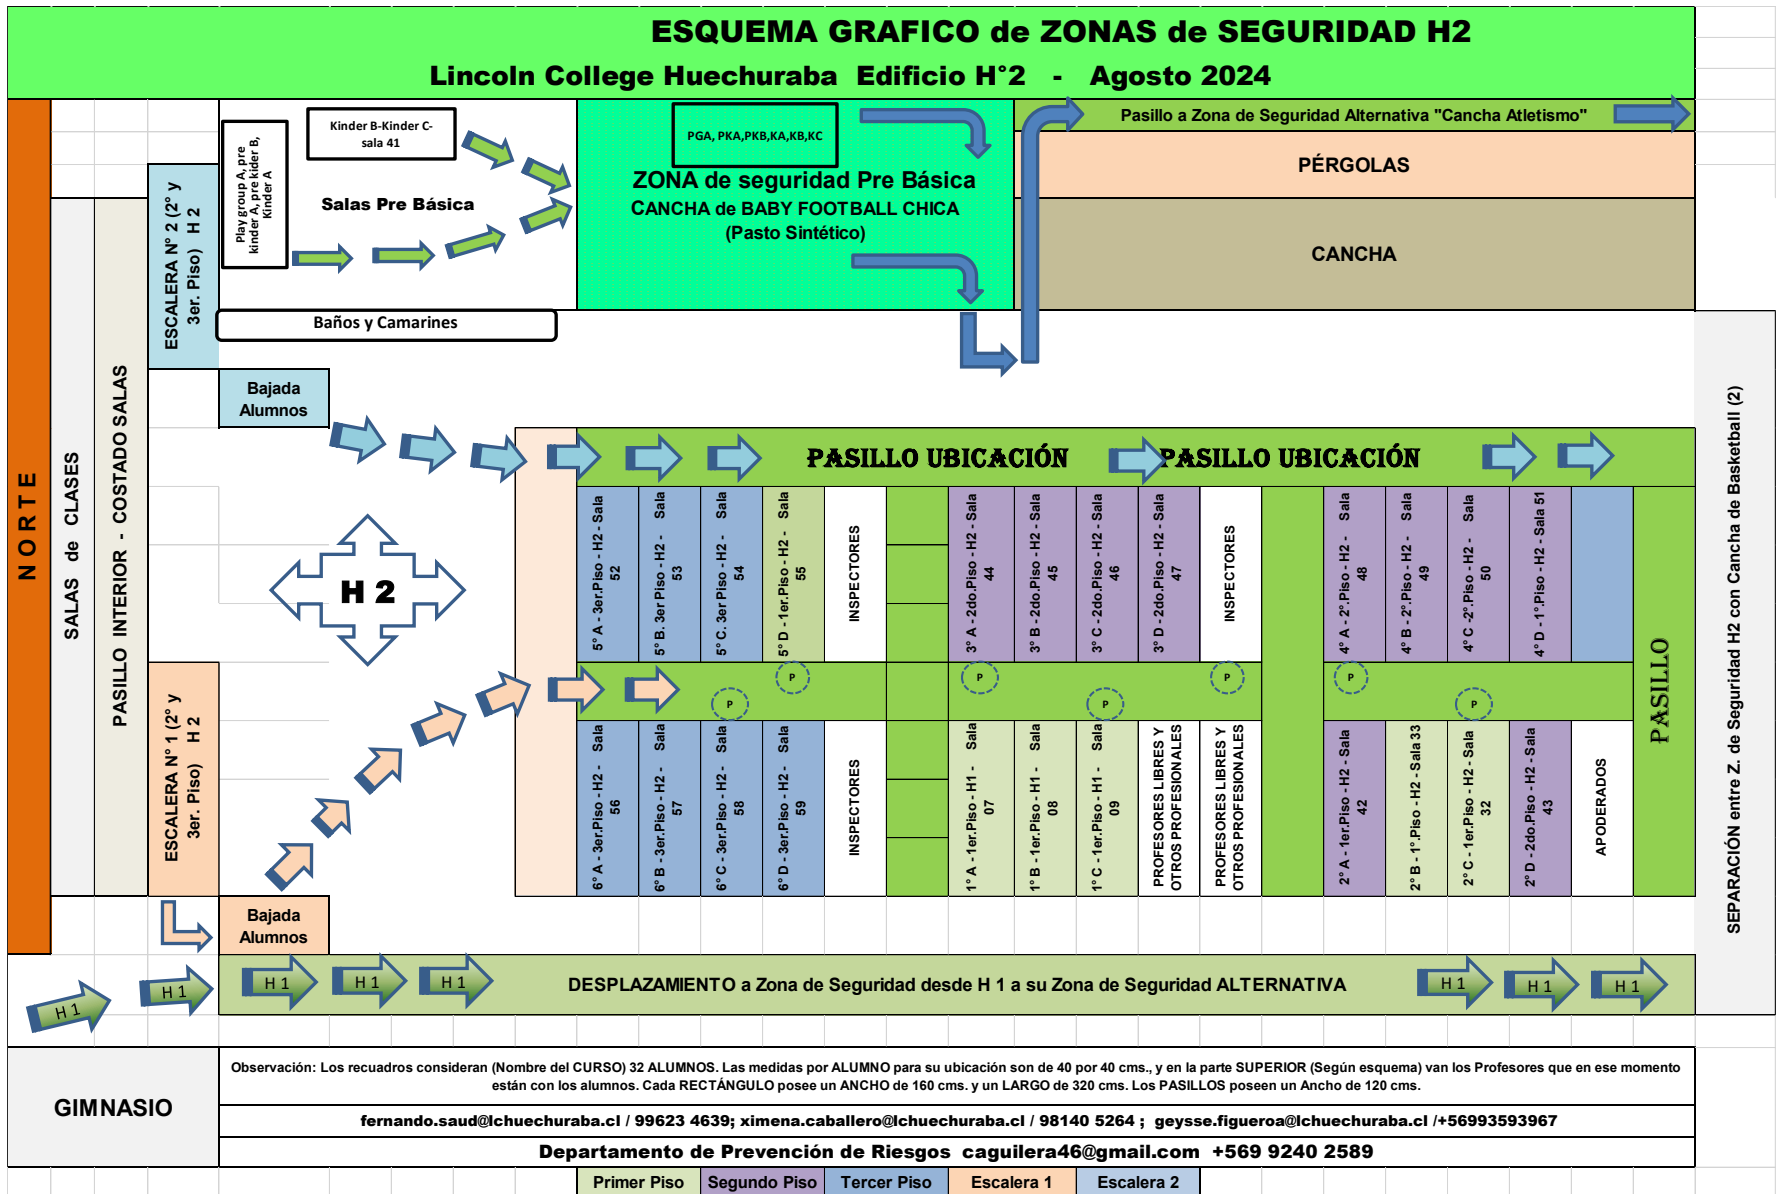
ESQUEMA GRAFICO de ZONAS de SEGURIDAD H2

Lincoln College Huechuraba Edificio H°2 - Agosto 2024

N O R T E

SALAS de CLASES

PASILLO INTERIOR - COSTADO SALAS

ESCALERA N° 2 (2° y 3er. Piso) H 2

Play group A, pre kinder A, pre kider B, Kinder A

Kinder B-Kinder C-sala 41

Salas Pre Básica

Baños y Camarines

PGA, PKA,PKB,KA,KB,KC

ZONA de seguridad Pre Básica

CANCHA de BABY FOOTBALL CHICA

(Pasto Sintético)

Pasillo a Zona de Seguridad Alternativa "Cancha Atletismo"

PÉRGOLAS

CANCHA

Bajada Alumnos

H 2

PASILLO UBICACIÓN

PASILLO UBICACIÓN

5° A - 3er.Piso - H2 - Sala 52

5° B. 3er Piso - H2 - Sala 53

5° C. 3er Piso - H2 - Sala 54

5° D - 1er.Piso - H2 - Sala 55

INSPECTORES

3° A - 2do.Piso - H2 - Sala 44

3° B - 2do.Piso - H2 - Sala 45

3° C - 2do.Piso - H2 - Sala 46

3° D - 2do.Piso - H2 - Sala 47

INSPECTORES

4° A - 2° Piso - H2 - Sala 48

4° B - 2° Piso - H2 - Sala 49

4° C -2° Piso - H2 - Sala 50

4° D - 1° Piso - H2 - Sala 51

PASILLO

P

P

P

P

P

P

P

ESCALERA N° 1 (2° y 3er. Piso) H 2

6° A - 3er.Piso - H2 - Sala 56

6° B - 3er.Piso - H2 - Sala 57

6° C - 3er.Piso - H2 - Sala 58

6° D - 3er.Piso - H2 - Sala 59

INSPECTORES

1° A - 1er.Piso - H1 - Sala 07

1° B - 1er.Piso - H1 - Sala 08

1° C - 1er.Piso - H1 - Sala 09

PROFESORES LIBRES Y OTROS PROFESIONALES

PROFESORES LIBRES Y OTROS PROFESIONALES

2° A - 1er.Piso - H2 - Sala 42

2° B - 1° Piso - H2 - Sala 33

2° C - 1er.Piso - H2 - Sala 32

2° D - 2do.Piso - H2 - Sala 43

APODERADOS

SEPARACIÓN entre Z. de Seguridad H2 con Cancha de Basketball (2)

Bajada Alumnos

H 1 H 1 H 1 H 1 H 1

DESPLAZAMIENTO a Zona de Seguridad desde H 1 a su Zona de Seguridad ALTERNATIVA

H 1 H 1 H 1

GIMNASIO

Observación: Los recuadros consideran (Nombre del CURSO) 32 ALUMNOS. Las medidas por ALUMNO para su ubicación son de 40 por 40 cms., y en la parte SUPERIOR (Según esquema) van los Profesores que en ese momento están con los alumnos. Cada RECTÁNGULO posee un ANCHO de 160 cms. y un LARGO de 320 cms. Los PASILLOS poseen un Ancho de 120 cms.

fernando.saud@lchuechuraba.cl / 99623 4639; ximena.caballero@lchuechuraba.cl / 98140 5264 ; geysse.figueroa@lchuechuraba.cl /+56993593967

Departamento de Prevención de Riesgos caguilera46@gmail.com +569 9240 2589

| Primer Piso | Segundo Piso | Tercer Piso | Escalera 1 | Escalera 2 |
|---|---|---|---|---|